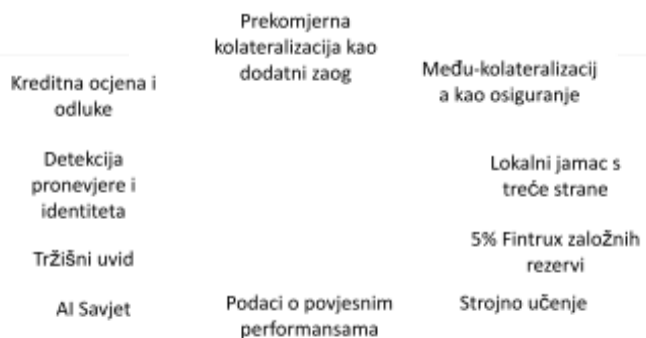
Prekomjerna kolateralizacija kao dodatni zaog

Kreditna ocjena i odluke

Među-kolateralizacij a kao osiguranje

Detekcija pronevjere i identiteta

Lokalni jamac s treće strane

Tržišni uvid

5% Fintrux založnih rezervi

AI Savjet

Podaci o povjesnim performansama

Strojno učenje